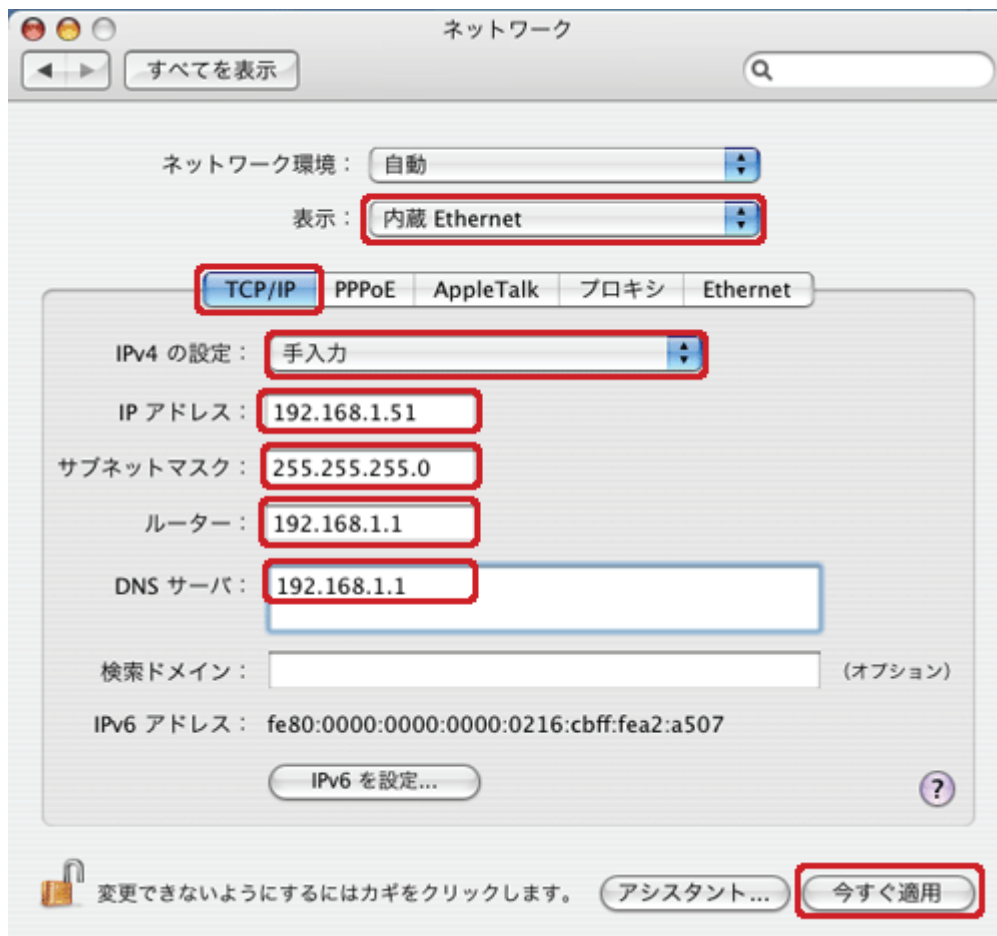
ネットワーク

すべてを表示

ネットワーク環境： 自動

表示： 内蔵 Ethernet

TCP/IP | PPPoE | AppleTalk | プロキシ | Ethernet

IPv4 の設定： 手入力

IP アドレス： 192.168.1.51

サブネットマスク： 255.255.255.0

ルーター： 192.168.1.1

DNS サーバ： 192.168.1.1

検索ドメイン： (オプション)

IPv6 アドレス： fe80:0000:0000:0000:0216:cbff:fea2:a507

IPv6 を設定...

?

変更できないようにするにはカギをクリックします。 アシスタント... 今すぐ適用